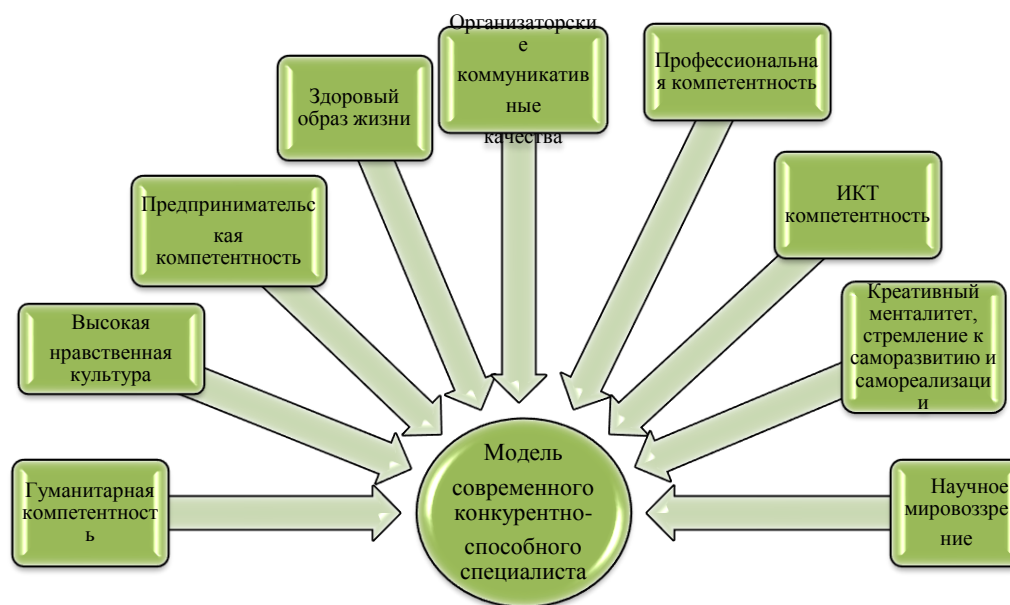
Гуманитарная компетентность

Высокая нравственная культура

Предпринимательская компетентность

Здоровый образ жизни

Организаторские коммуникативные качества

Профессиональная компетентность

ИКТ компетентность

Креативный менталитет, стремление к саморазвитию и самореализации

Научное мировоззрение

Модель современного конкурентно-способного специалиста